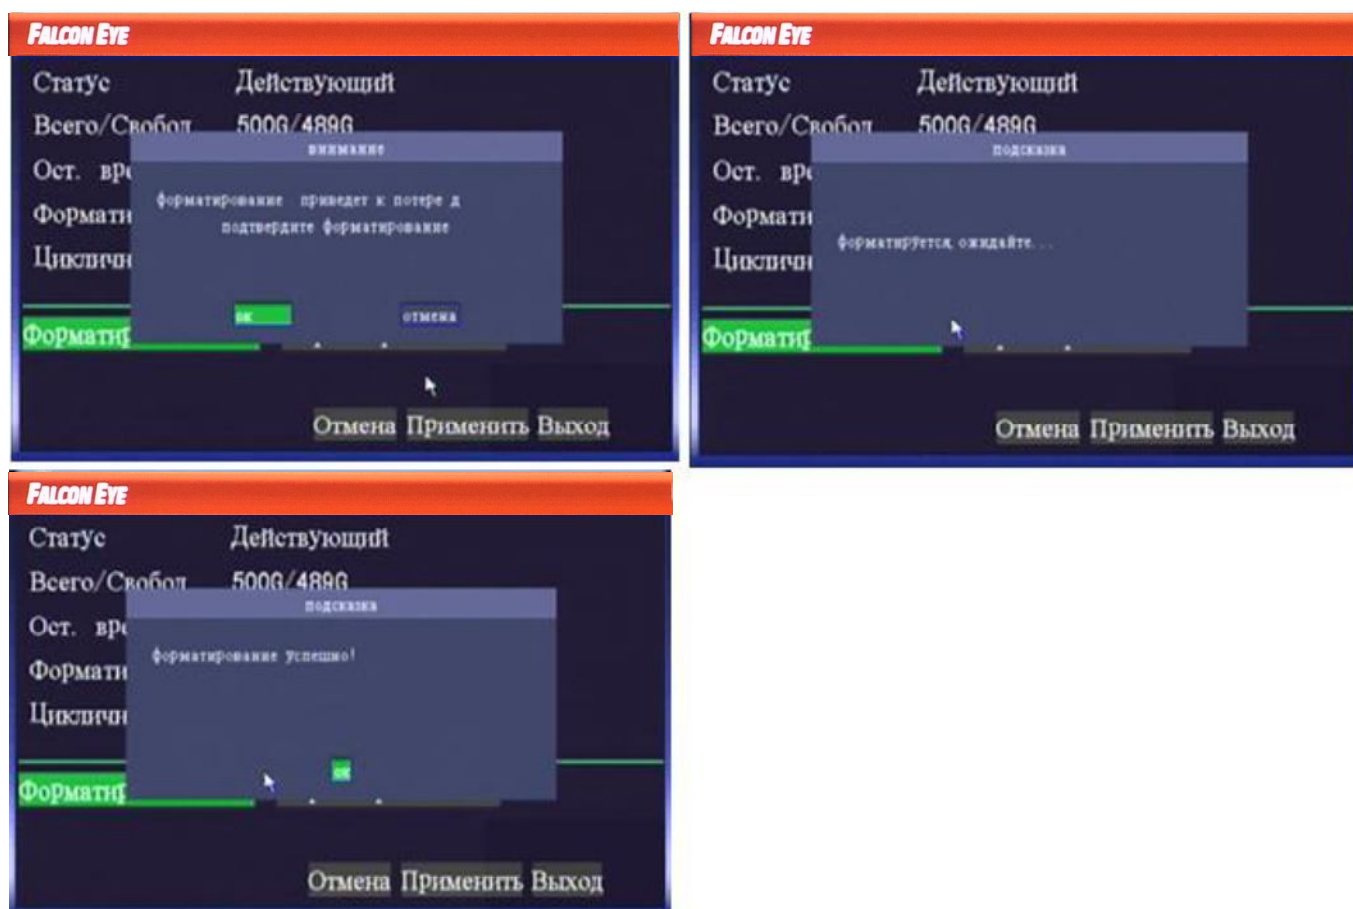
FALCON EYE

Статус Действующий

Всего/Свобод 500G/489G

Ост. вр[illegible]

Формати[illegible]

Цикличн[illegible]

внимание

форматирование приведет к потере д
подтвердите форматирование

ok отмена

Форматир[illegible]

Отмена Применить Выход

FALCON EYE

Статус Действующий

Всего/Свобод 500G/489G

Ост. вр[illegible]

Формати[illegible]

Цикличн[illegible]

подсказка

форматируется, ожидайте...

Форматир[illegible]

Отмена Применить Выход

FALCON EYE

Статус Действующий

Всего/Свобод 500G/489G

Ост. вр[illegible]

Формати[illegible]

Цикличн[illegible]

подсказка

форматирование успешно!

ok

Форматир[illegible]

Отмена Применить Выход